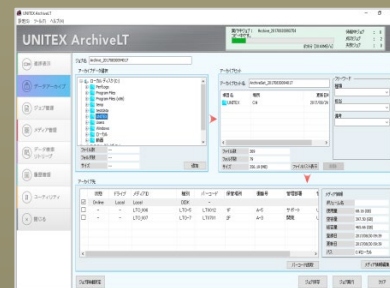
UNITEX ArchiveLT

UNITEX ArchiveLT

実行中タスク: Archive_20170630000253

環境設定

データアーカイブ

ジョブ管理

メディア管理

データ管理

履歴管理

ユーティリティ

終了

ジョブ名 Archive_20170630000253

アーカイブデータ選択

ローカルディスク(C:)

PerfLogs

Program Files

Program Files (x86)

temp

testdata

Users

Windows

アーカイブセット

アーカイブセット名 ArchiveSet_20170630000253

ファイル総数

フォルダ総数

サイズ

追加

ファイル総数

フォルダ総数

サイズ

アーカイブ先

状態

ドライブ

メディアID

種別

Online

Local

LTO-6

LTO-7

バーコード読取

メディア情報

詳細

ジョブ保存

ジョブ実行

クリア